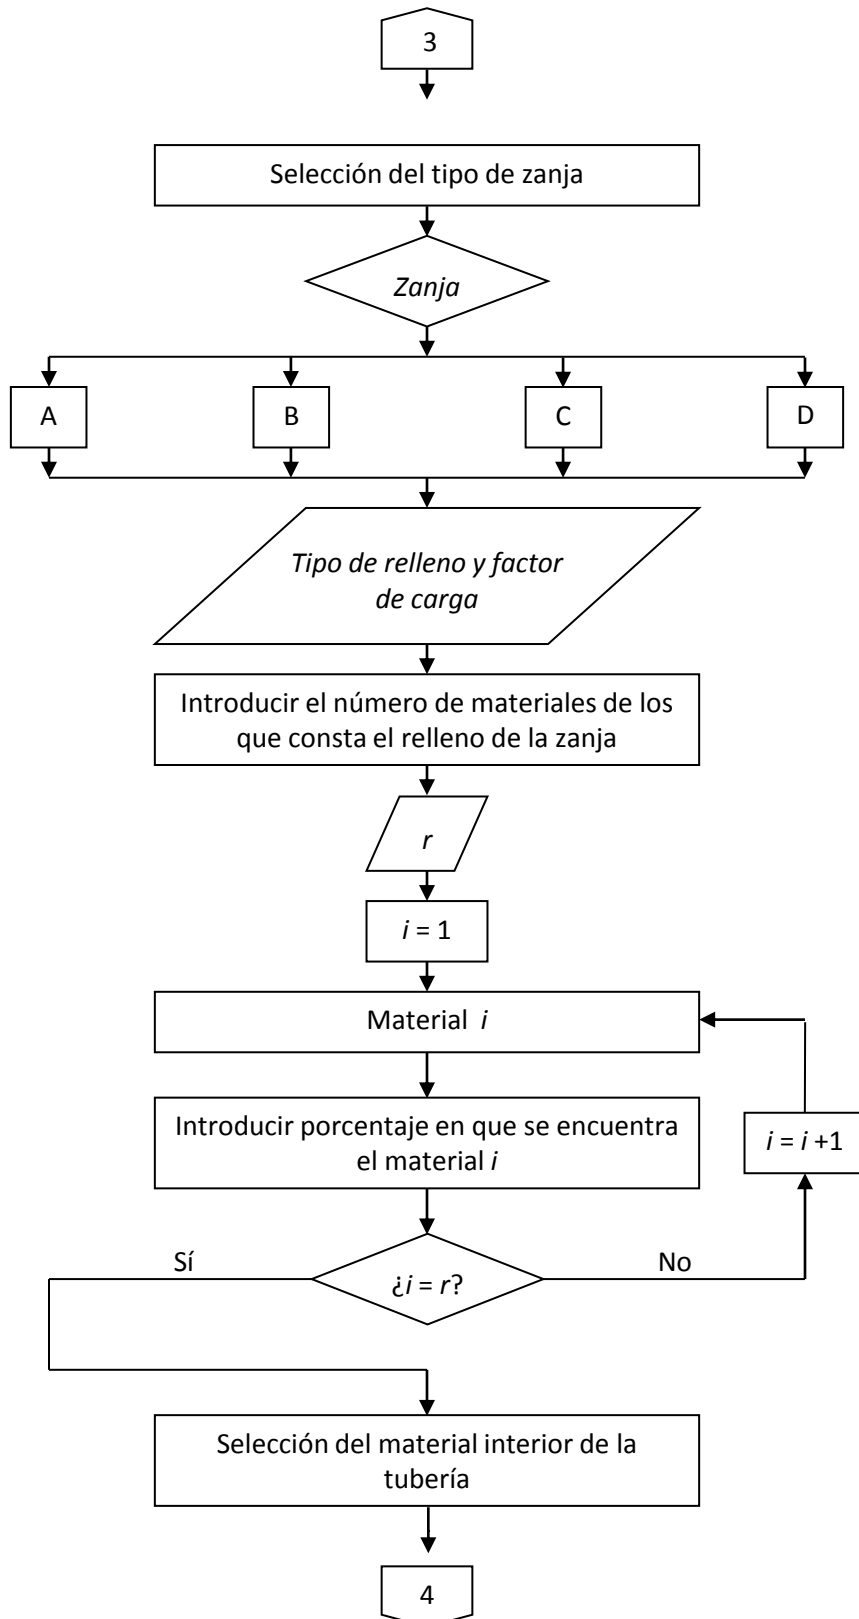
3

Selección del tipo de zanja

Zanja

A

B

C

D

Tipo de relleno y factor de carga

Introducir el número de materiales de los que consta el relleno de la zanja

$r$

$i = 1$

Material $i$

Introducir porcentaje en que se encuentra el material $i$

$i = i + 1$

Sí

¿$i = r$?

No

Selección del material interior de la tubería

4